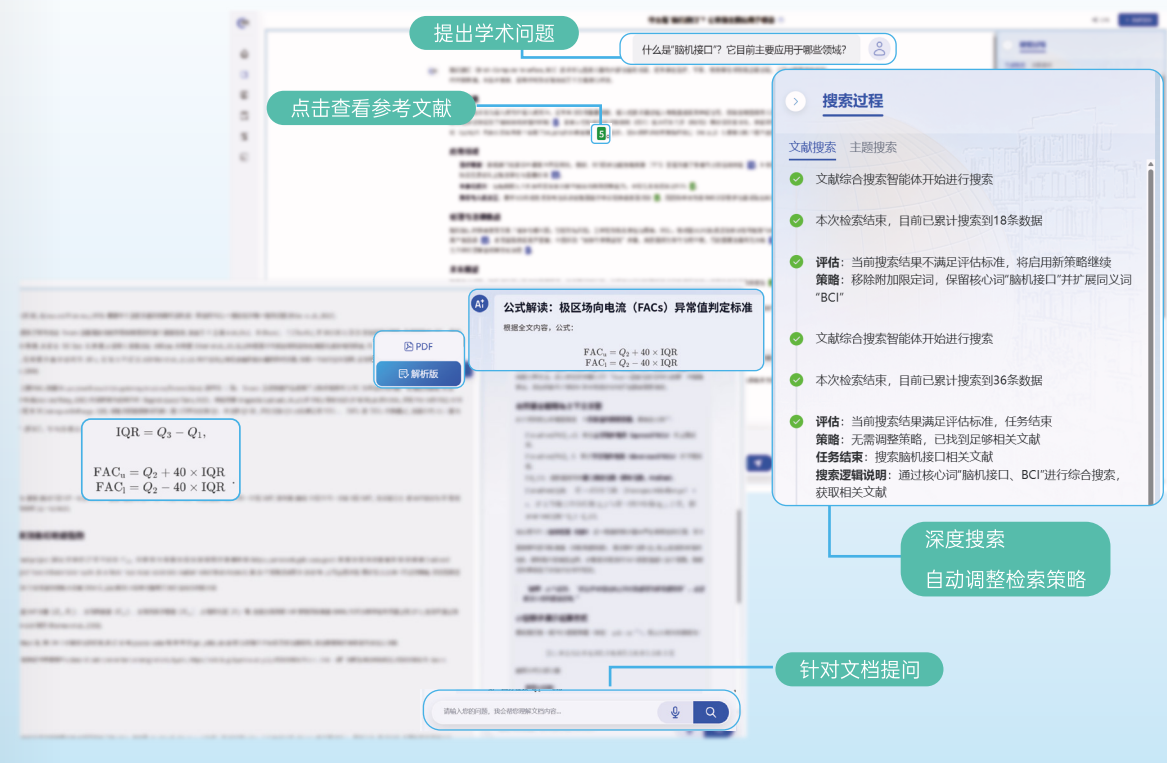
提出学术问题

什么是"脑机接口"？它目前主要应用于哪些领域？

点击查看参考文献

5

搜索过程

文献搜索　主题搜索

文献综合搜索智能体开始进行搜索

本次检索结束，目前已累计搜索到18条数据

评估：当前搜索结果不满足评估标准，将启用新策略继续
策略：移除附加限定词，保留核心词"脑机接口"并扩展同义词"BCI"

文献综合搜索智能体开始进行搜索

本次检索结束，目前已累计搜索到36条数据

评估：当前搜索结果满足评估标准，任务结束
策略：无需调整策略，已找到足够相关文献
任务结束：搜索脑机接口相关文献
搜索逻辑说明：通过核心词"脑机接口、BCI"进行综合搜索，获取相关文献

深度搜索
自动调整检索策略

公式解读：极区场向电流（FACs）异常值判定标准
根据全文内容，公式：

$FAC_u = Q_2 + 40 \times IQR$
$FAC_l = Q_2 - 40 \times IQR$

PDF
解析版

$IQR = Q_3 - Q_1,$

$FAC_u = Q_2 + 40 \times IQR$
$FAC_l = Q_2 - 40 \times IQR$ .

针对文档提问

请输入您的问题，我会帮您理解文档内容...